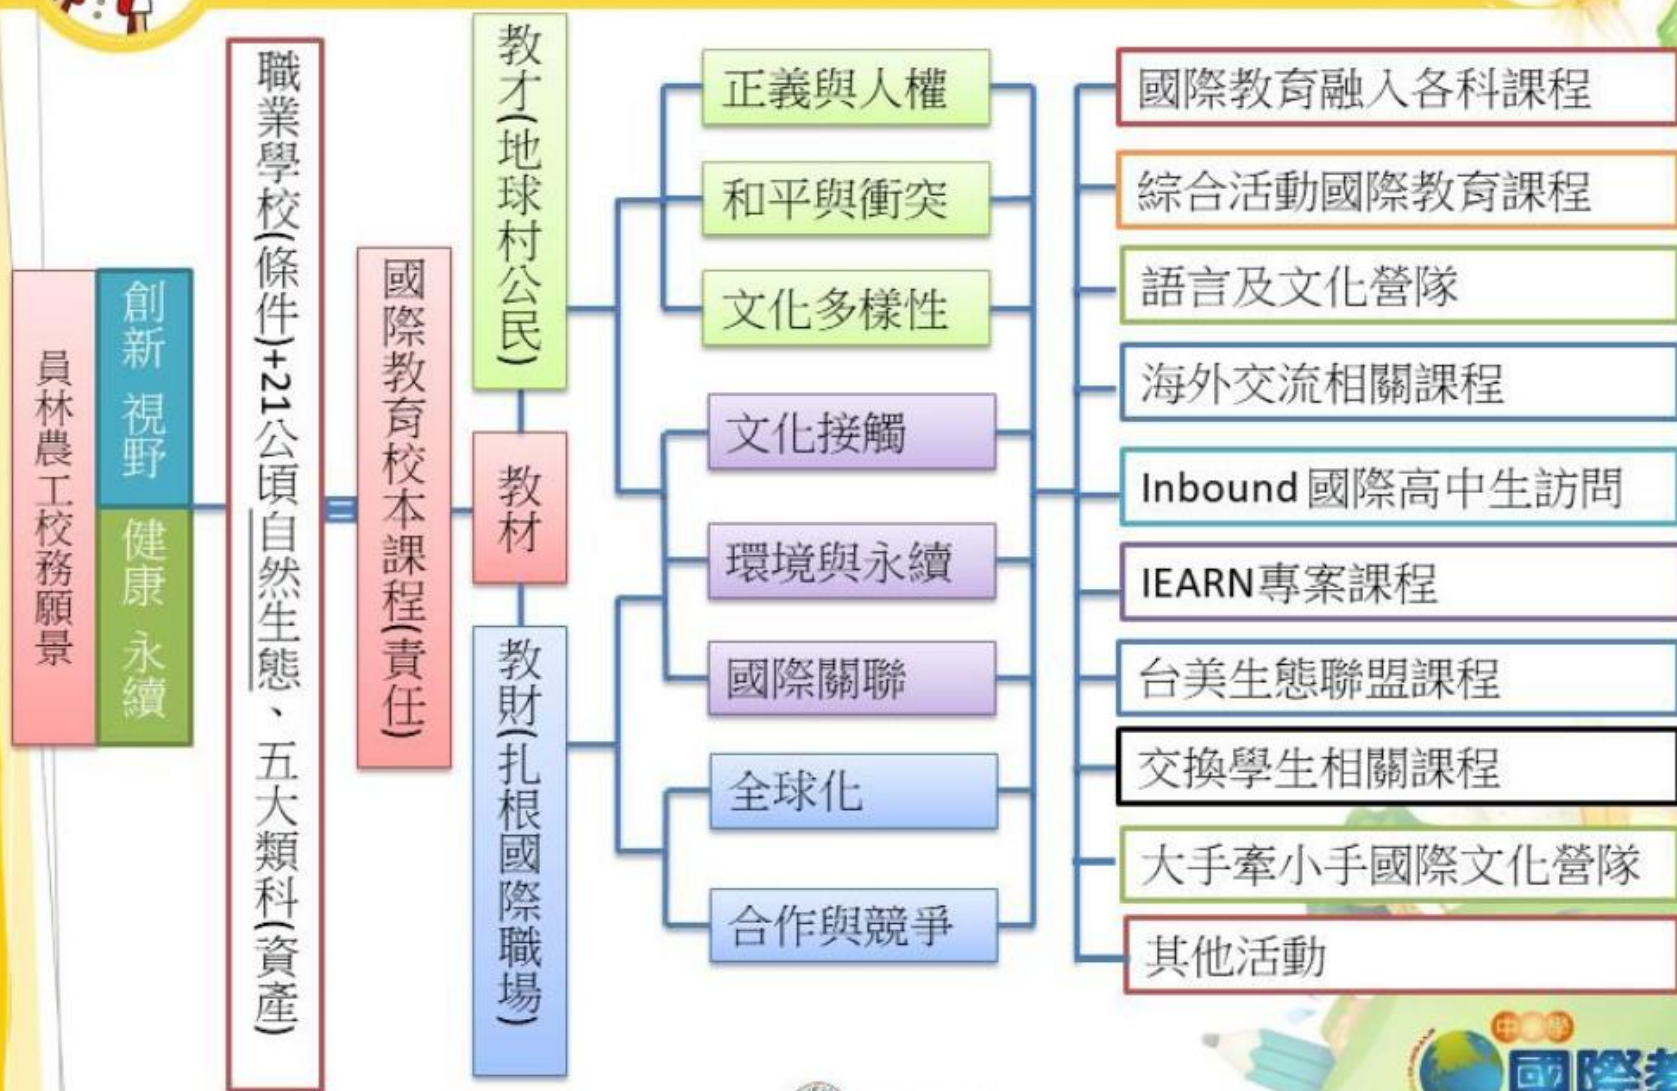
員林農工校務願景

創新 視野

健康 永續

職業學校(條件)+21公頃自然生態、五大類科(資產)

=

國際教育校本課程(責任)

教才(地球村公民)

教材

教財(扎根國際職場)

正義與人權

和平與衝突

文化多樣性

文化接觸

環境與永續

國際關聯

全球化

合作與競爭

國際教育融入各科課程

綜合活動國際教育課程

語言及文化營隊

海外交流相關課程

Inbound 國際高中生訪問

IEARN專案課程

台美生態聯盟課程

交換學生相關課程

大手牽小手國際文化營隊

其他活動

中小學

國際教